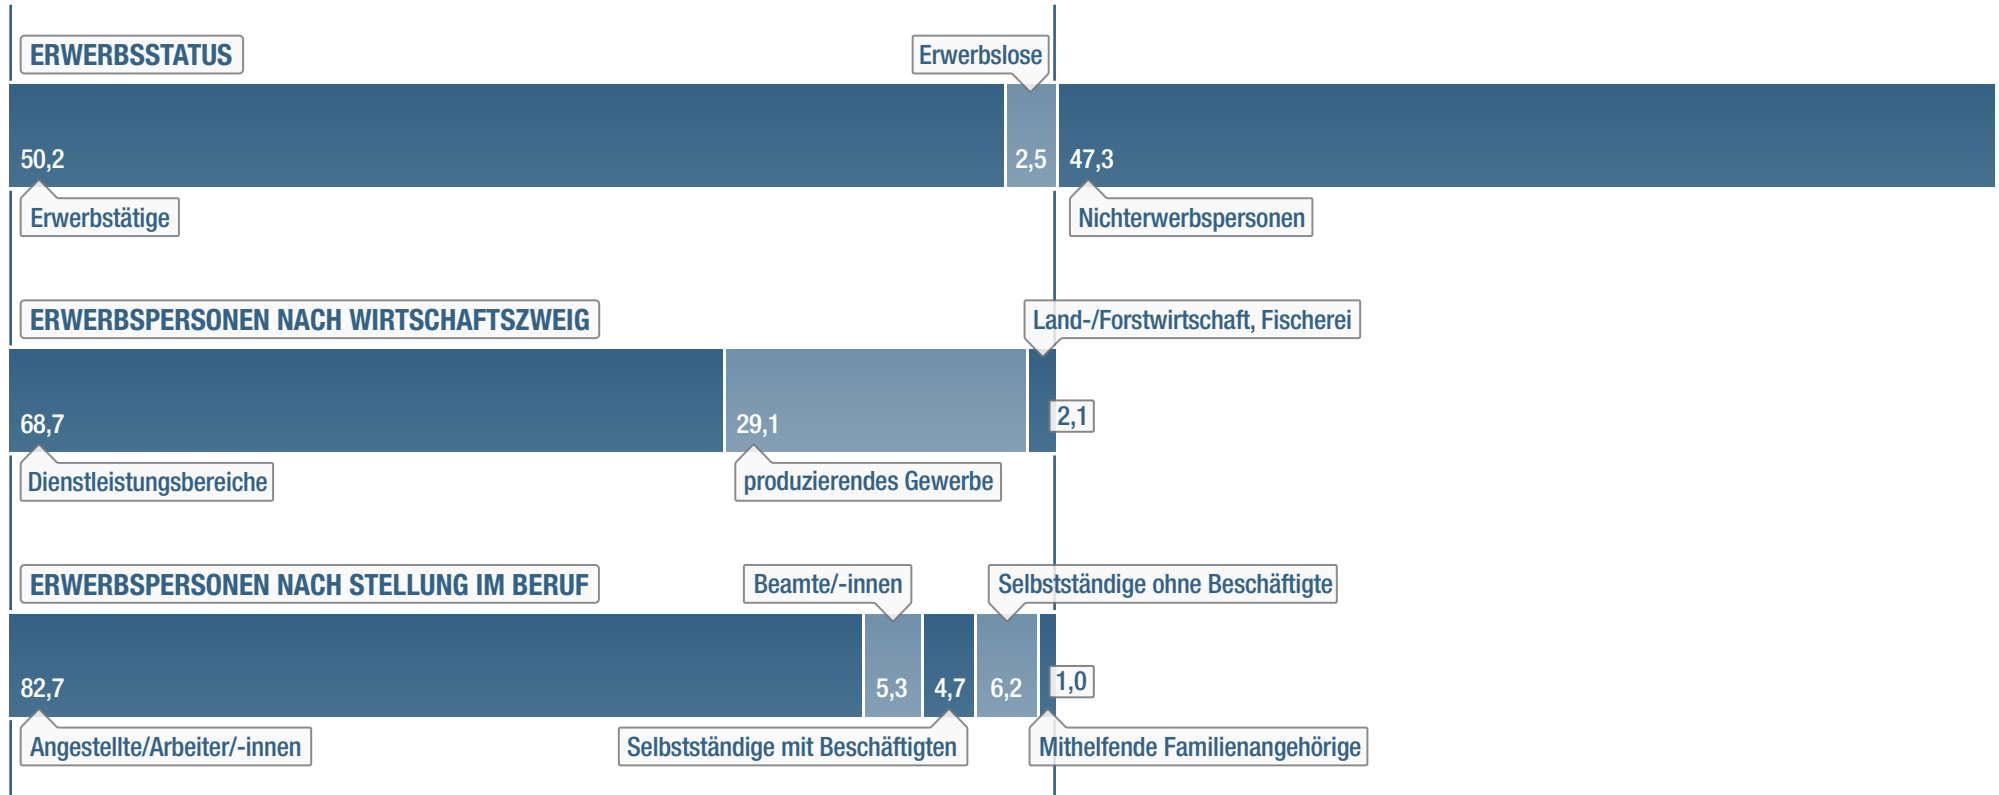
ERWERBSSTATUS

Erwerbslose

50,2

2,5

47,3

Erwerbstätige

Nichterwerbspersonen

ERWERBSPERSONEN NACH WIRTSCHAFTSZWEIG

Land-/Forstwirtschaft, Fischerei

68,7

29,1

2,1

Dienstleistungsbereiche

produzierendes Gewerbe

ERWERBSPERSONEN NACH STELLUNG IM BERUF

Beamte/-innen

Selbstständige ohne Beschäftigte

82,7

5,3

4,7

6,2

1,0

Angestellte/Arbeiter/-innen

Selbstständige mit Beschäftigten

Mithelfende Familienangehörige